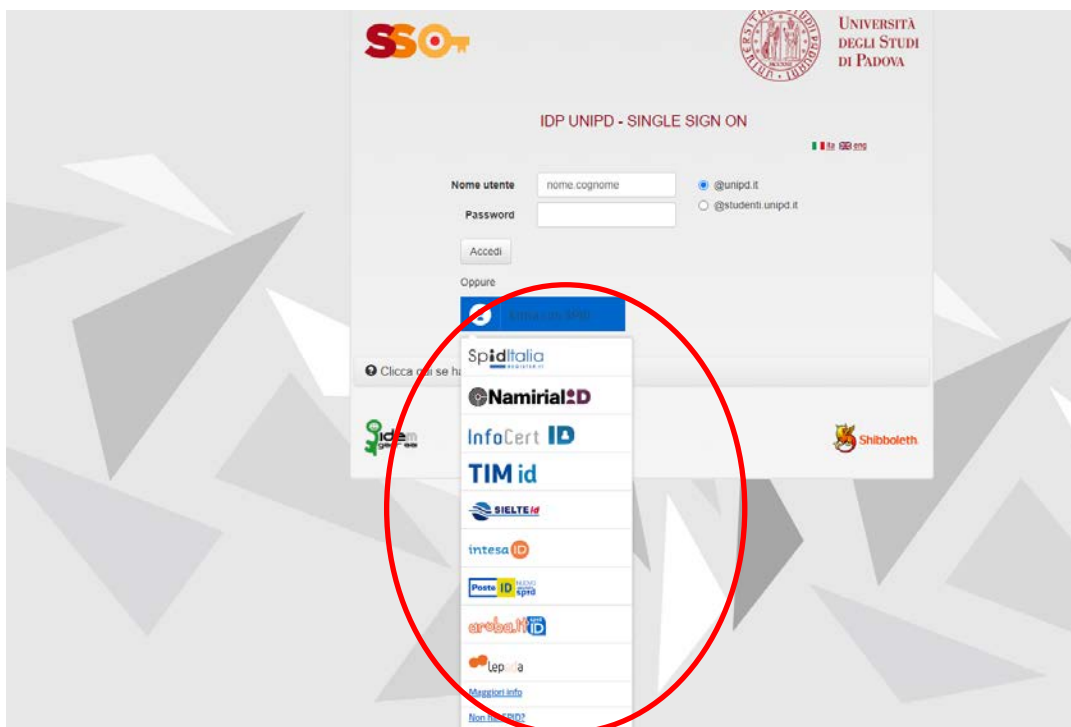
SSO

Università degli Studi di Padova

IDP UNIPD - SINGLE SIGN ON

ita eng

Nome utente nome.cognome

Password

@unipd.it

@studenti.unipd.it

Accedi

Oppure

Entra con SPID

Clicca qui se ha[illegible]

SpidItalia

NamirialID

InfoCert ID

TIM id

SIELTEid

intesaID

Poste ID spid

aruba.it ID

lepida

Maggiori info

Non hai SPID?

idem

Shibboleth